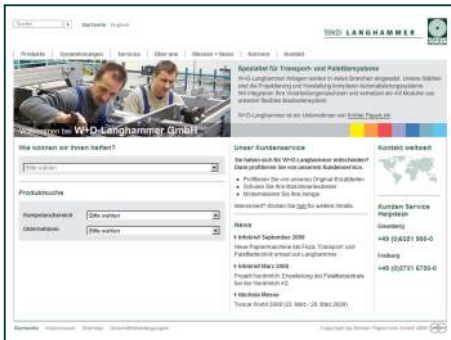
Suche | Startseite English

W+D LANGHAMMER

Produkte | Systemlösungen | Services | Über uns | Messen + News | Karriere | Kontakt

Spezialist für Transport- und Palettiersysteme

W+D Langhammer Anlagen werden in vielen Branchen eingesetzt. Unsere Stärken sind die Projektierung und Herstellung komplexer Automatisierungssysteme. Wir integrieren Ihre Verarbeitungsmaschinen und vernetzen sie mit Modulen aus unserem flexiblen Baukastensystem.

W+D Langhammer ist ein Unternehmen der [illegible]

Willkommen bei W+D Langhammer GmbH

Wie können wir Ihnen helfen?

Bitte wählen

Produktsuche

Kompetenzbereich | Bitte wählen
Unterbereich | Bitte wählen

Unser Kundenservice

Sie haben sich für W+D Langhammer entschieden? Dann profitieren Sie von unserem Kundenservice.

• Profitieren Sie von unseren Original Ersatzteilen
• Schulen Sie Ihre Maschinenbediener
• Modernisieren Sie Ihre Anlage

Interessiert? Klicken Sie hier für weitere Inhalte.

News

▸ Inhalt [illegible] September 2008
Neue Papiermaschine bei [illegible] Transport- und Palettiertechnik erneut von Langhammer

▸ Inhalt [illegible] März 2008
Projekt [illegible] Erweiterung der Palettieranlage bei der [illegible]

▸ Wichtige Messe
Tissue World 2009 (23. März - 26. März 2009)

Kontakt weltweit

Kunden Service Helpdesk

Dassberg
+49 (0)6351 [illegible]

Freiburg
+49 (0)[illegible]

Startseite | Impressum | Sitemap | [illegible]

Copyright by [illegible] GmbH 2009